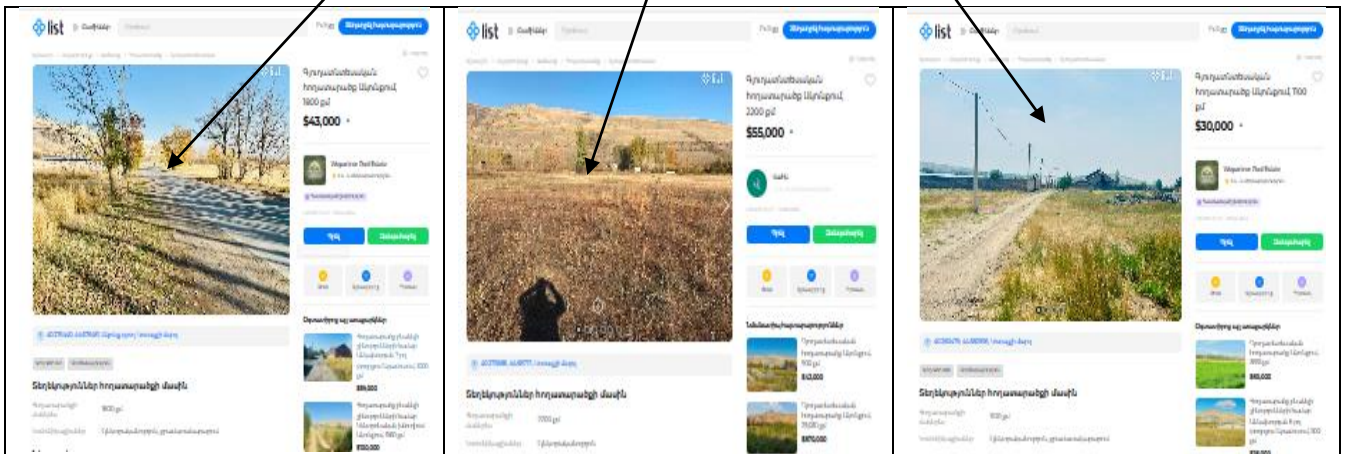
list

Գյուղատնտեսական հողատարածք Աշտարակում, 1800 քմ

$43,000

Տեղեկություններ հողատարածքի մասին

list

Գյուղատնտեսական հողատարածք Աշտարակում, 2200 քմ

$55,000

Տեղեկություններ հողատարածքի մասին

list

Գյուղատնտեսական հողատարածք Աշտարակում, 1100 քմ

$30,000

Տեղեկություններ հողատարածքի մասին